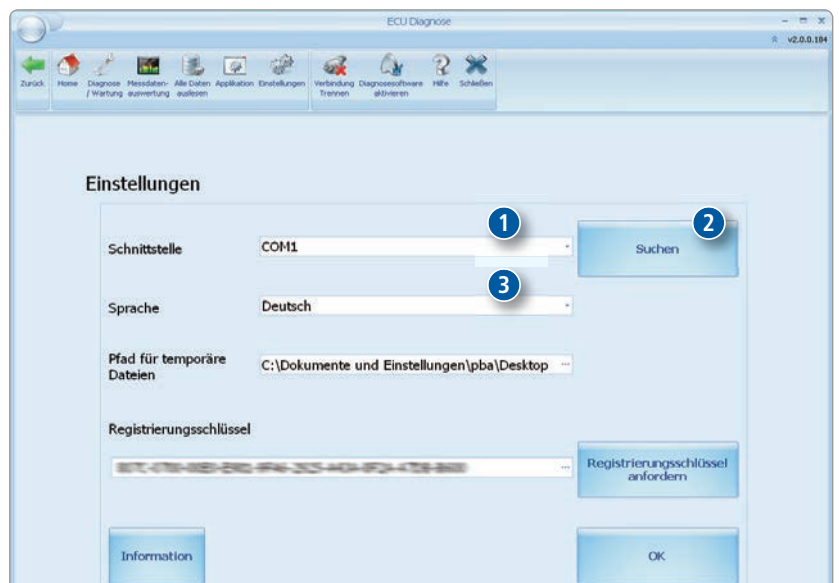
ECU Diagnose

v2.0.0.184

Zurück Home Diagnose / Wartung Messdatenauswertung Alle Daten auslesen Applikation Einstellungen Verbindung Trennen Diagnosesoftware aktivieren Hilfe Schließen

Einstellungen

1

2

Schnittstelle COM1

Suchen

3

Sprache Deutsch

Pfad für temporäre Dateien C:\Dokumente und Einstellungen\pba\Desktop

Registrierungsschlüssel

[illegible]

Registrierungsschlüssel anfordern

Information

OK